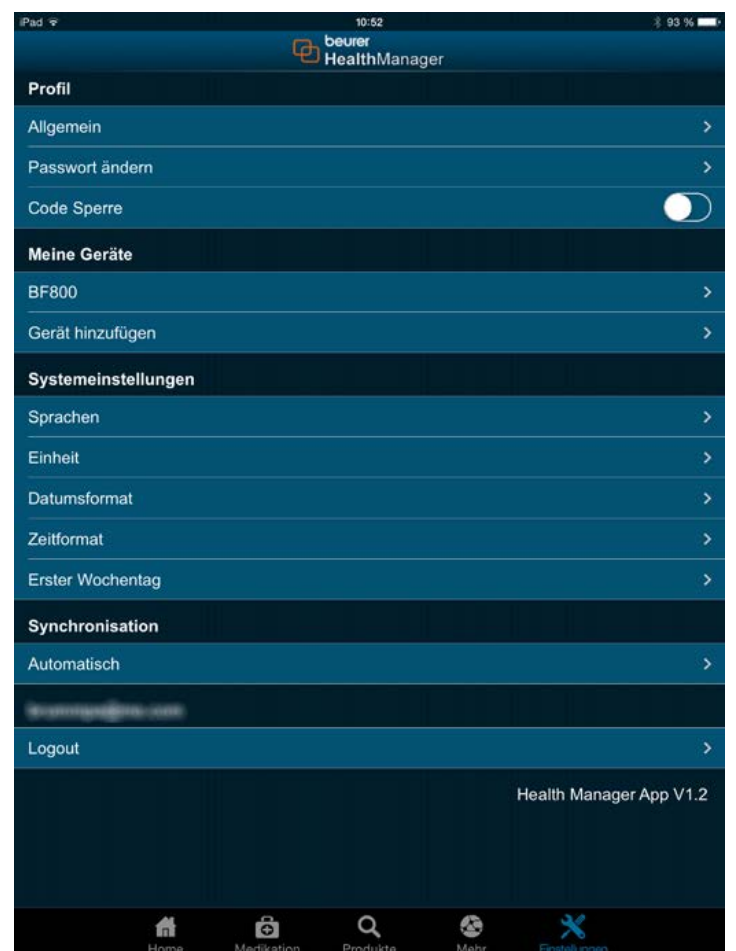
iPad 10:52 93 %

beurer HealthManager

Profil

Allgemein

Passwort ändern

Code Sperre

Meine Geräte

BF800

Gerät hinzufügen

Systemeinstellungen

Sprachen

Einheit

Datumsformat

Zeitformat

Erster Wochentag

Synchronisation

Automatisch

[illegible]

Logout

Health Manager App V1.2

Home Medikation Produkte Mehr Einstellungen